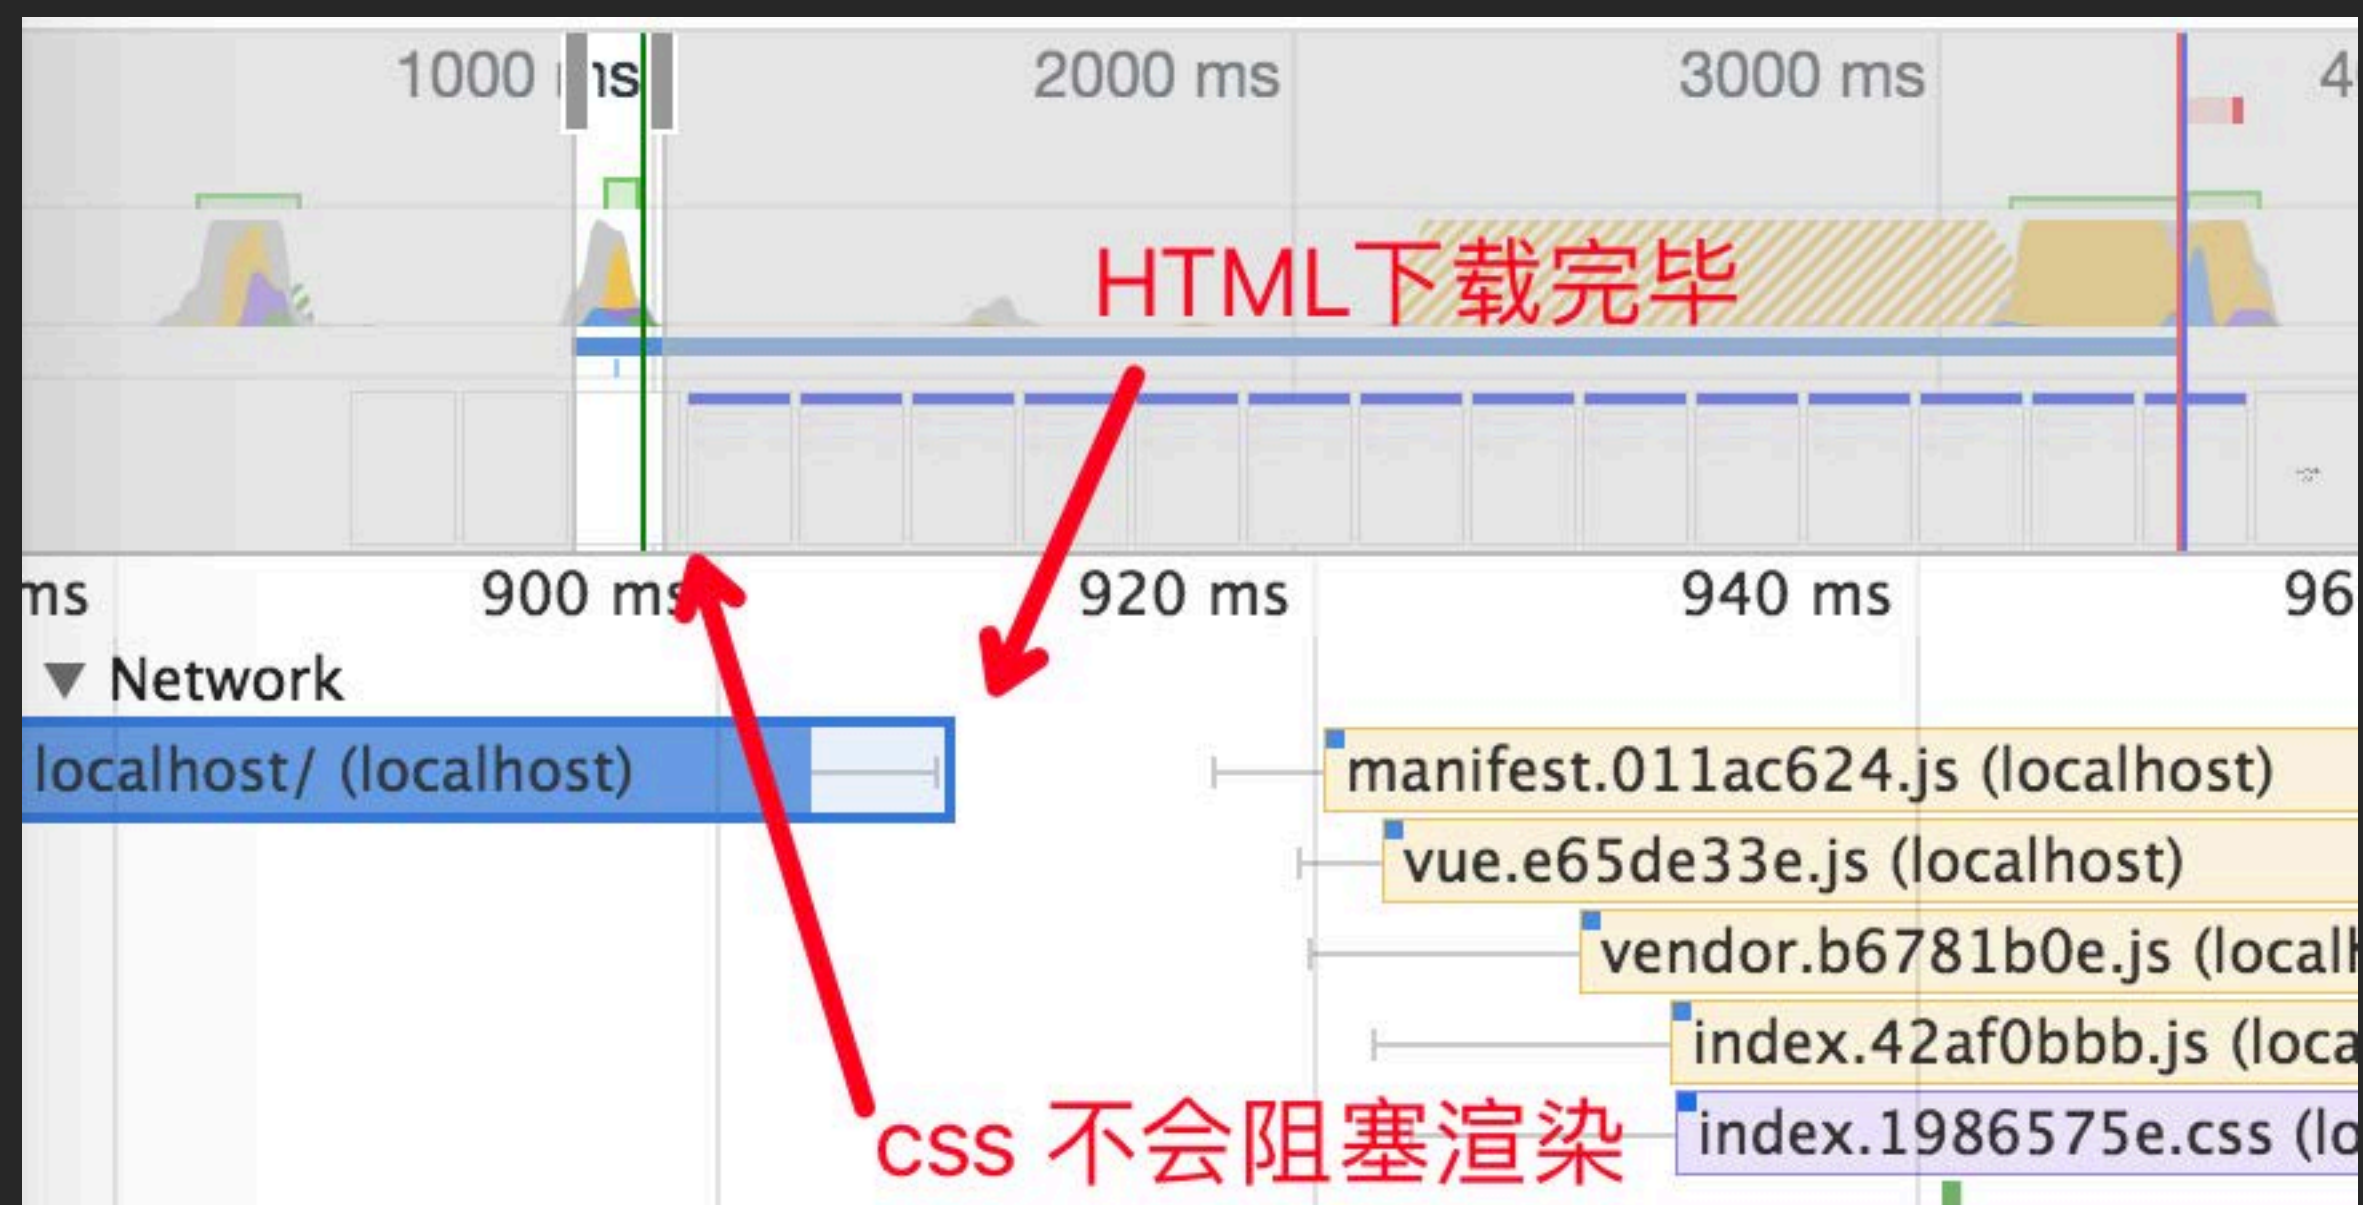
1000 ms 2000 ms 3000 ms 4

HTML下载完毕

ms 900 ms 920 ms 940 ms 96

▼ Network

localhost/ (localhost)

manifest.011ac624.js (localhost)

vue.e65de33e.js (localhost)

vendor.b6781b0e.js (local

index.42af0bbb.js (loca

index.1986575e.css (lo

css 不会阻塞渲染